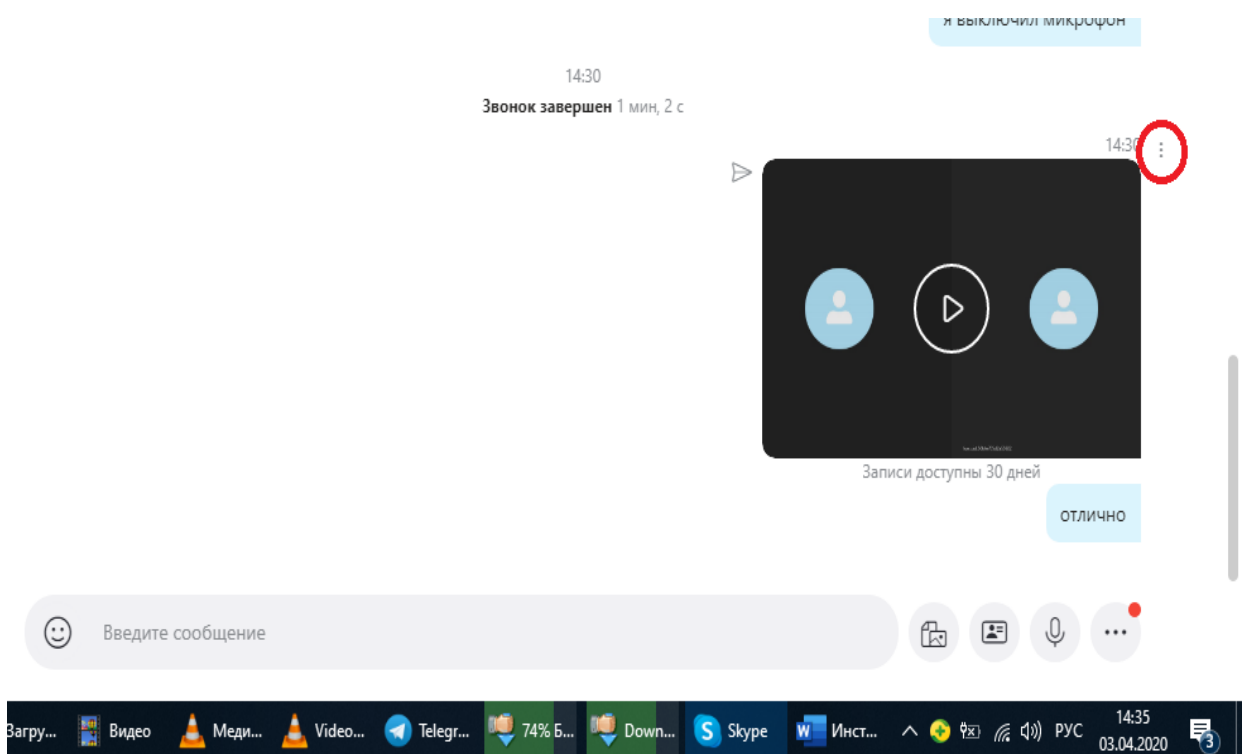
я выключил микрофон

14:30

Звонок завершен 1 мин, 2 с

14:30

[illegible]

Записи доступны 30 дней

отлично

Введите сообщение

Загру... Видео Меди... Video... Telegr... 74% Б... Down... Skype Инст... РУС 14:35 03.04.2020 3